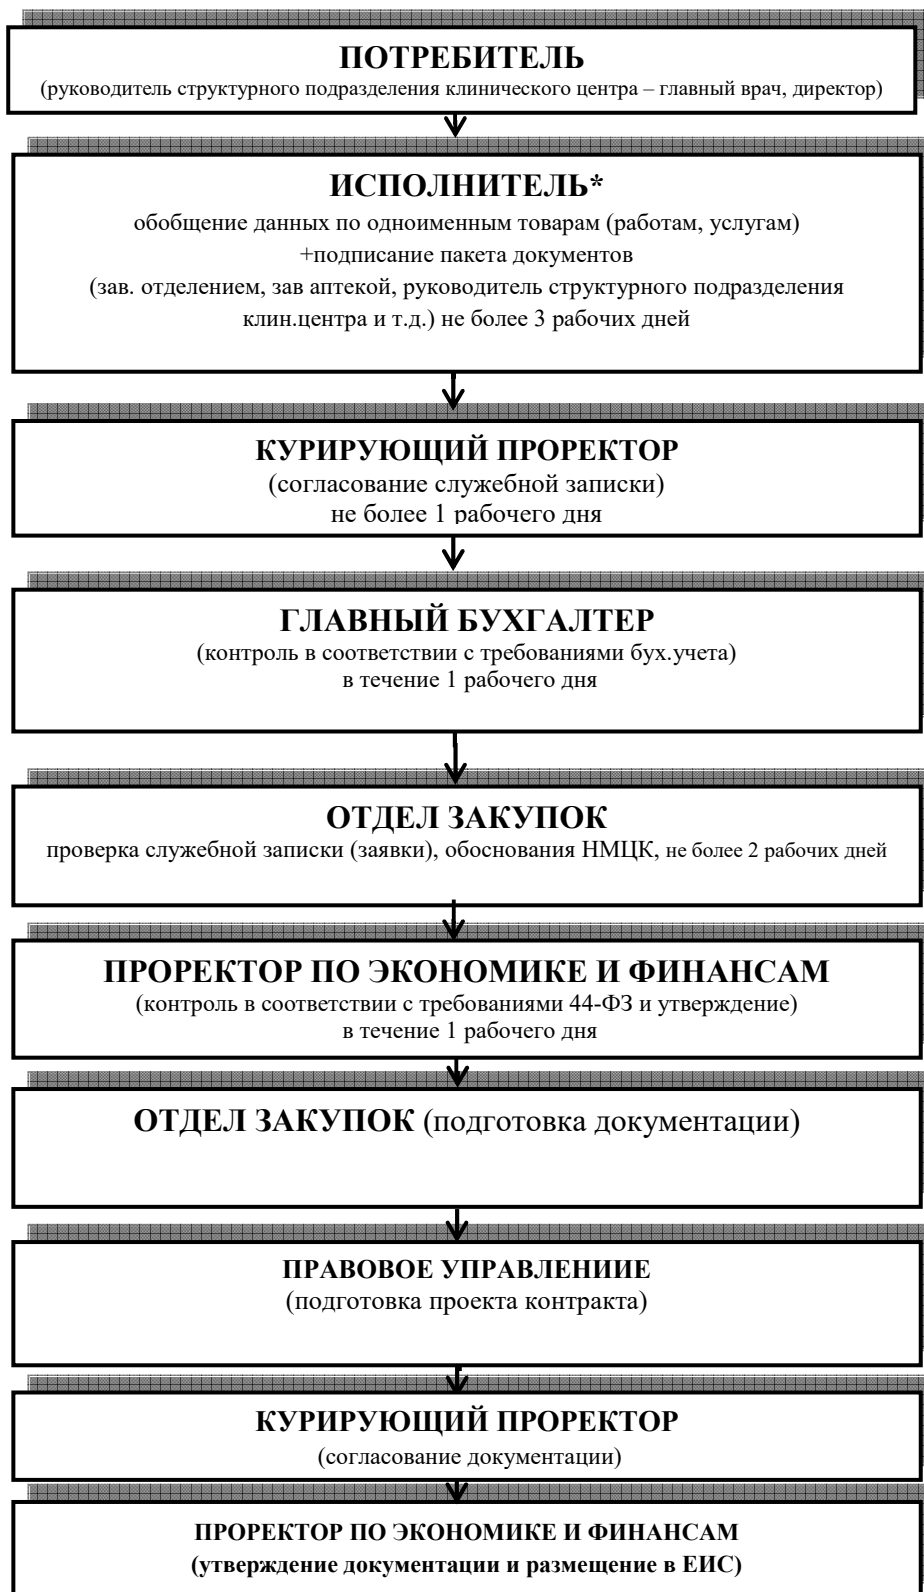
ПОТРЕБИТЕЛЬ
(руководитель структурного подразделения клинического центра – главный врач, директор)

ИСПОЛНИТЕЛЬ*
обобщение данных по одноименным товарам (работам, услугам)
+подписание пакета документов
(зав. отделением, зав аптекой, руководитель структурного подразделения клин.центра и т.д.) не более 3 рабочих дней

КУРИРУЮЩИЙ ПРОРЕКТОР
(согласование служебной записки)
не более 1 рабочего дня

ГЛАВНЫЙ БУХГАЛТЕР
(контроль в соответствии с требованиями бух.учета)
в течение 1 рабочего дня

ОТДЕЛ ЗАКУПОК
проверка служебной записки (заявки), обоснования НМЦК, не более 2 рабочих дней

ПРОРЕКТОР ПО ЭКОНОМИКЕ И ФИНАНСАМ
(контроль в соответствии с требованиями 44-ФЗ и утверждение)
в течение 1 рабочего дня

ОТДЕЛ ЗАКУПОК (подготовка документации)

ПРАВОВОЕ УПРАВЛЕНИИЕ
(подготовка проекта контракта)

КУРИРУЮЩИЙ ПРОРЕКТОР
(согласование документации)

ПРОРЕКТОР ПО ЭКОНОМИКЕ И ФИНАНСАМ
(утверждение документации и размещение в ЕИС)